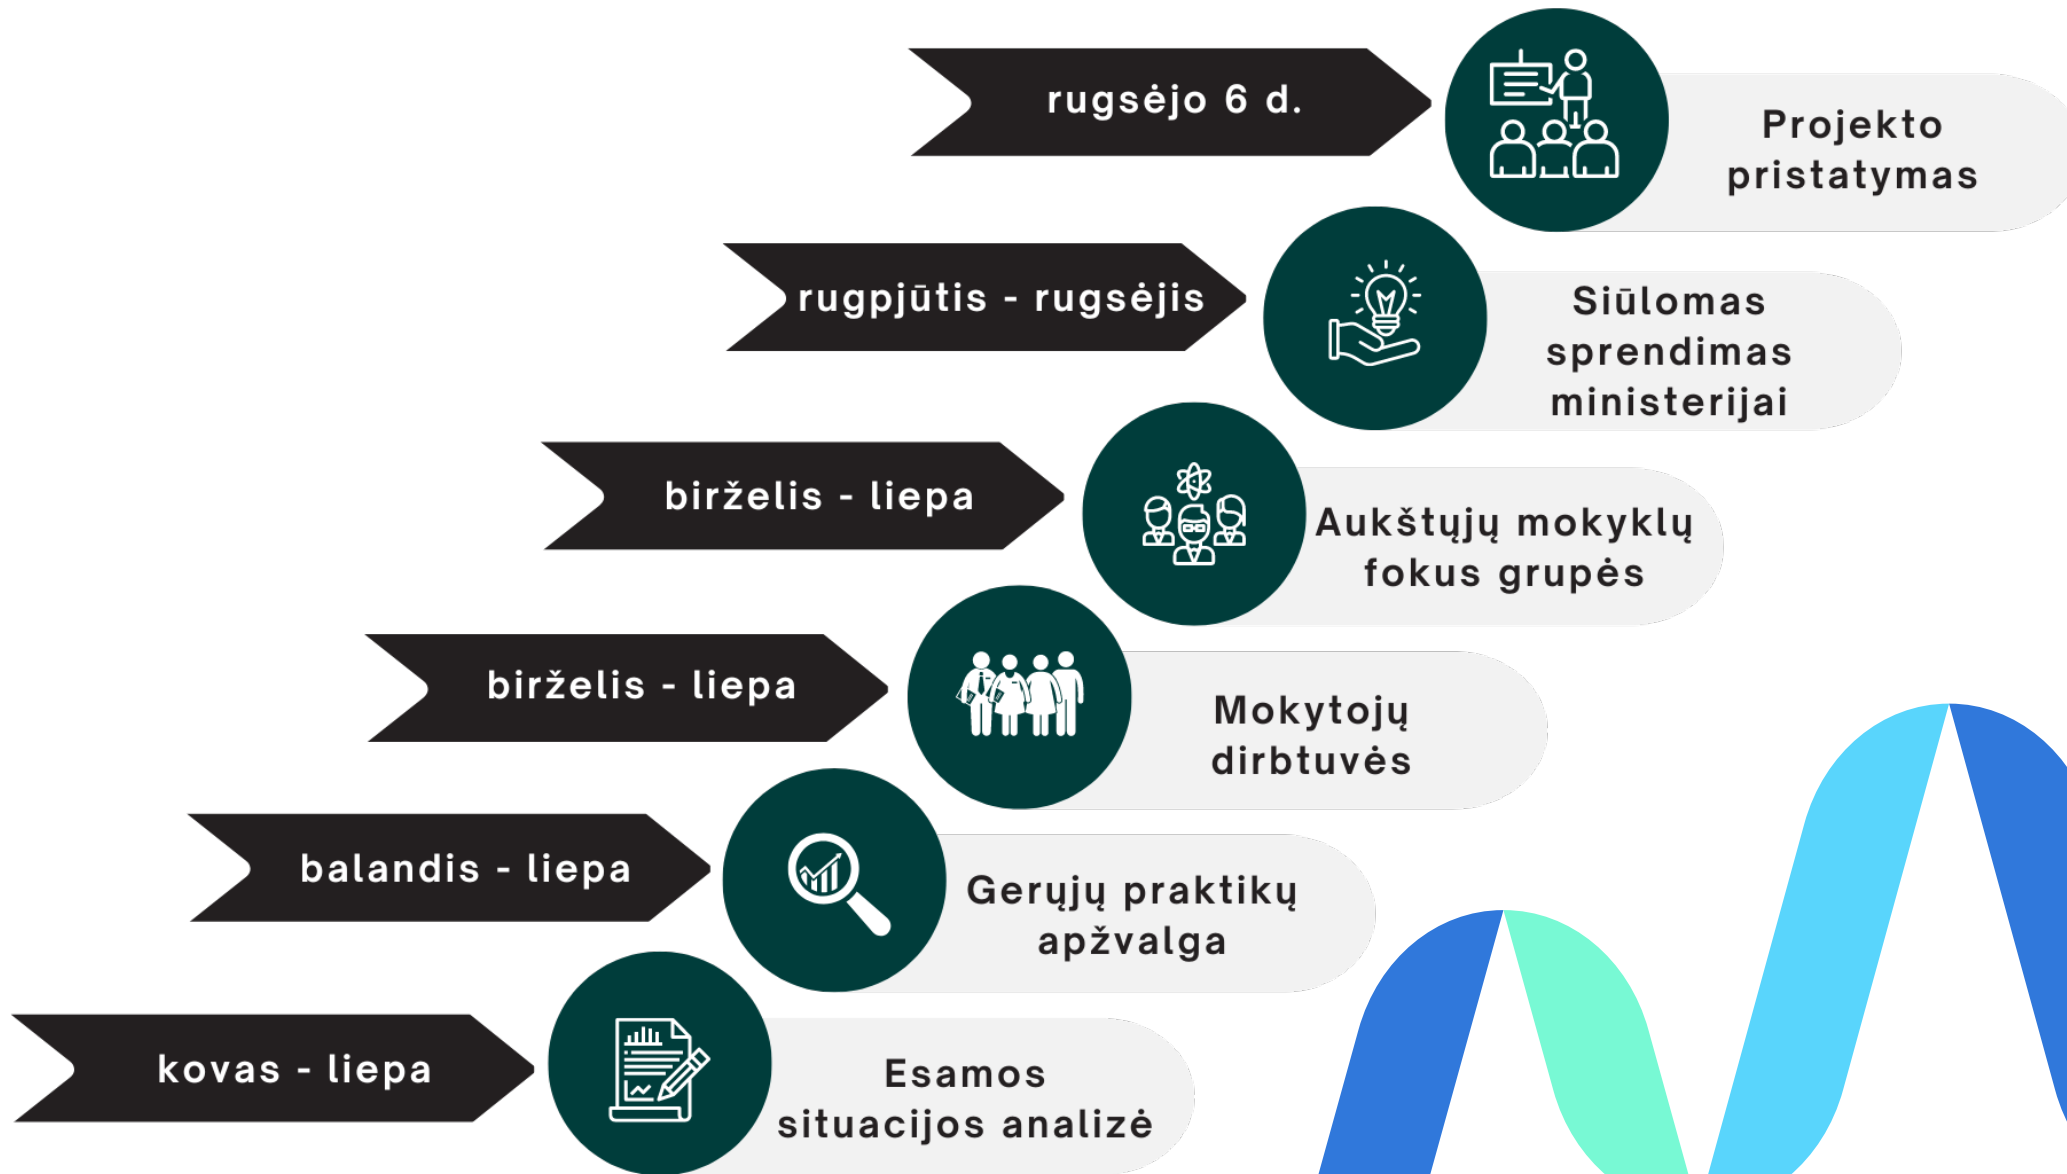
rugsėjo 6 d.

Projekto pristatymas

rugpjūtis - rugsėjis

Siūlomas sprendimas ministerijai

birželis - liepa

Aukštųjų mokyklų fokus grupės

birželis - liepa

Mokytojų dirbtuvės

balandis - liepa

Gerųjų praktikų apžvalga

kovas - liepa

Esamos situacijos analizė